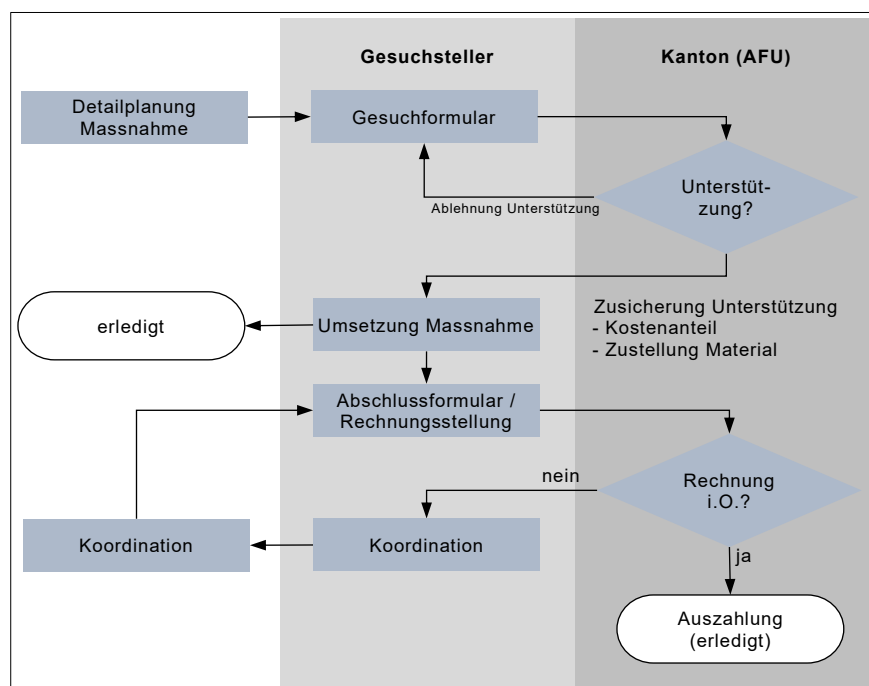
Gesuchsteller

Kanton (AFU)

Detailplanung Massnahme

Gesuchformular

Unterstützung?

Ablehnung Unterstützung

erledigt

Umsetzung Massnahme

Zusicherung Unterstützung
- Kostenanteil
- Zustellung Material

Abschlussformular / Rechnungsstellung

nein

Rechnung i.O.?

Koordination

Koordination

ja

Auszahlung (erledigt)